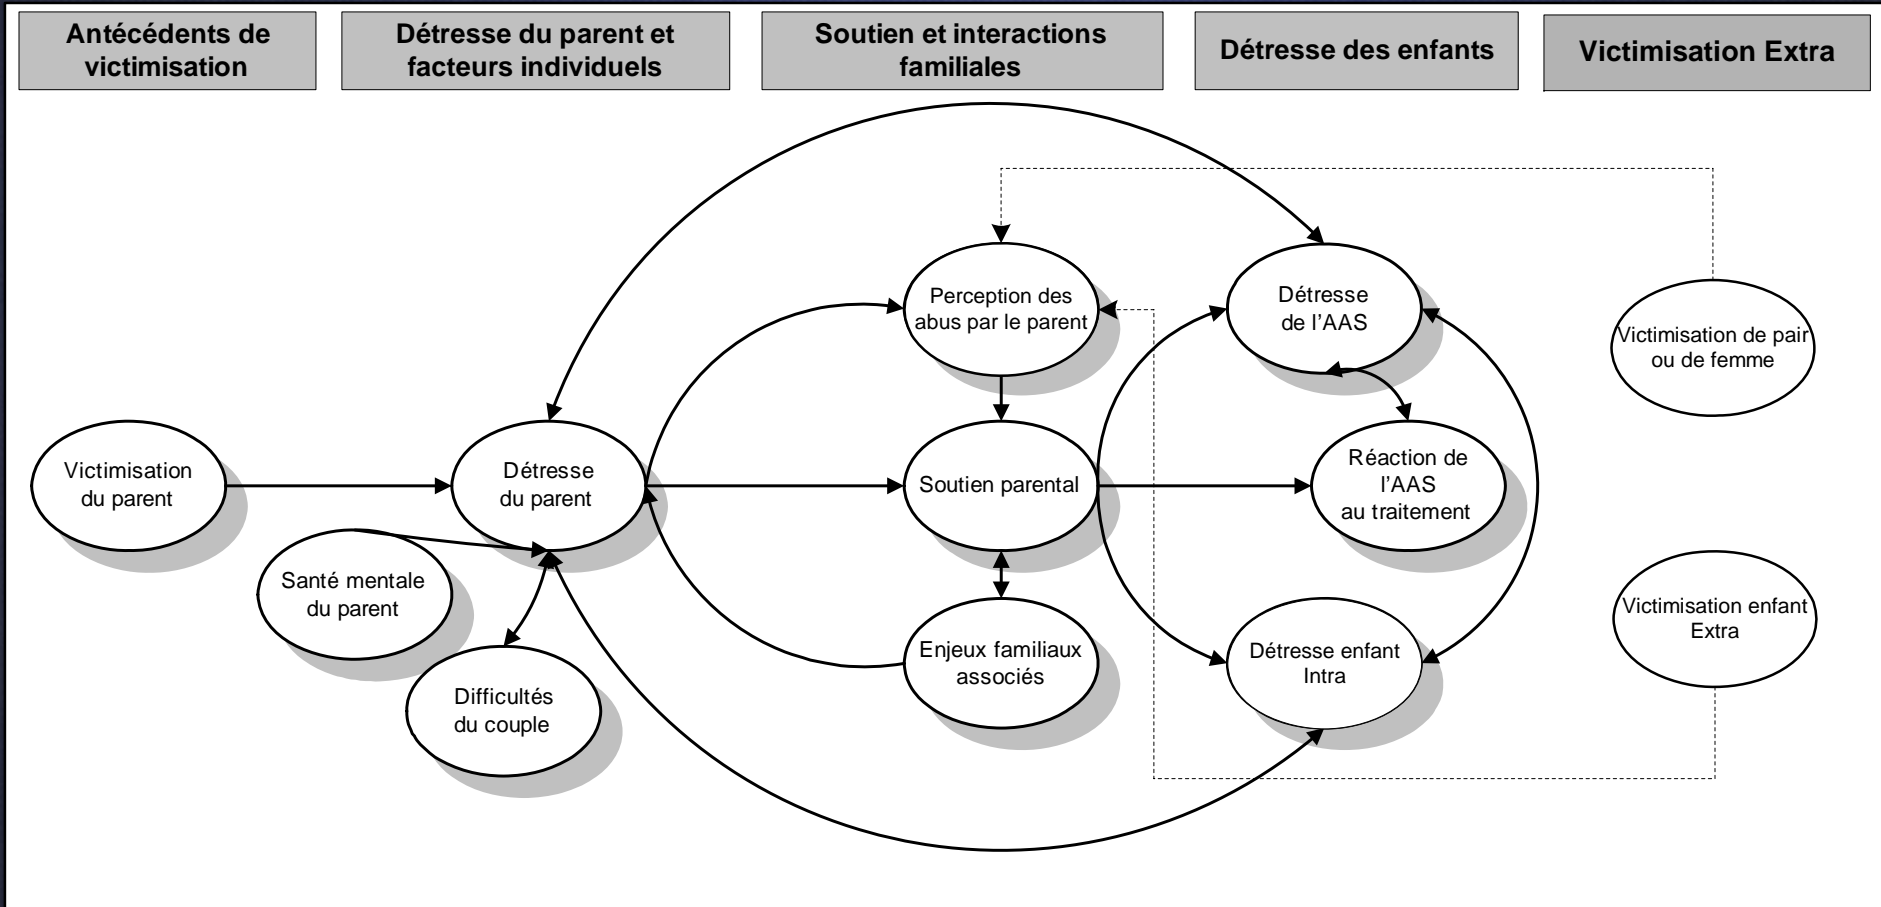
Antécédents de victimisation

Détresse du parent et facteurs individuels

Soutien et interactions familiales

Détresse des enfants

Victimisation Extra

Victimisation du parent

Santé mentale du parent

Difficultés du couple

Détresse du parent

Perception des abus par le parent

Soutien parental

Enjeux familiaux associés

Détresse de l'AAS

Réaction de l'AAS au traitement

Détresse enfant Intra

Victimisation de pair ou de femme

Victimisation enfant Extra